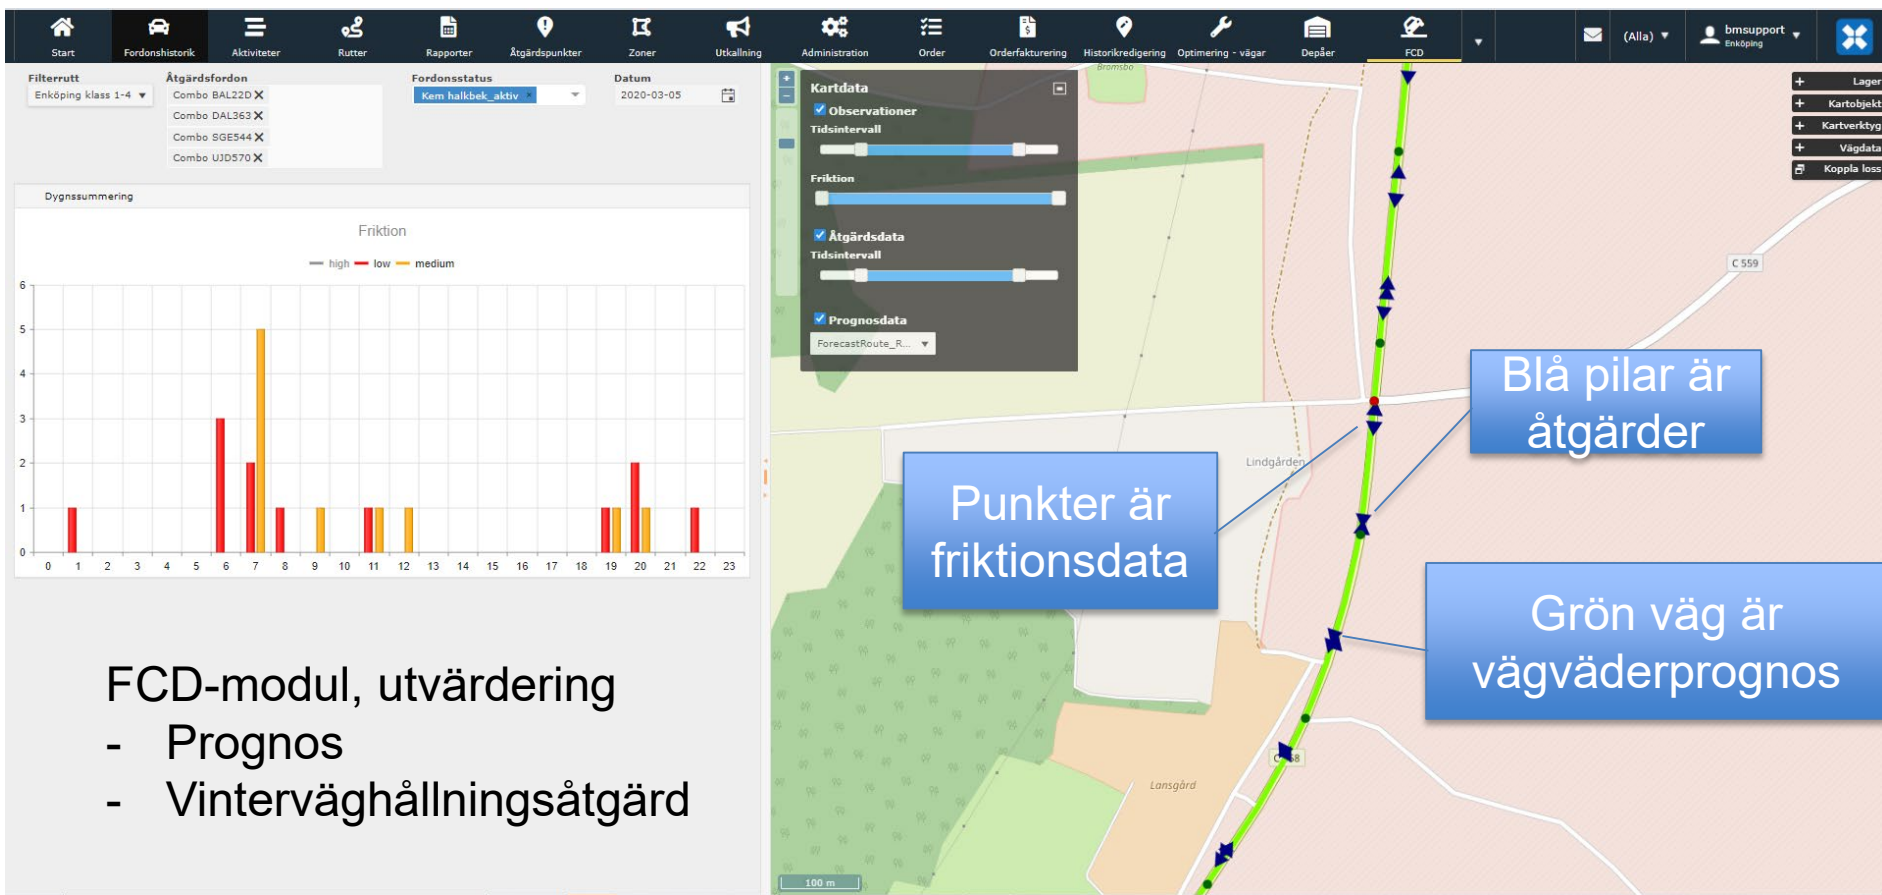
Start Fordonshistorik Aktiviteter Rutter Rapporter Åtgärdspunkter Zoner Utkallning Administration Order Orderfakturering Historikredigering Optimering - vägar Depåer FCD (Alla) bmsupport Enköping

Filterrutt
Enköping klass 1-4

Åtgärdsfordon
Combo BAL22D
Combo DAL363
Combo SGE544
Combo UJD570

Fordonsstatus
Kem halkbek_aktiv

Datum
2020-03-05

Dygnssummering

Friktion

high low medium

| | |
|---|---|
| 6 | |
| 5 | |
| 4 | |
| 3 | |
| 2 | |
| 1 | |
| 0 | |

0 1 2 3 4 5 6 7 8 9 10 11 12 13 14 15 16 17 18 19 20 21 22 23

Kartdata
Observationer
Tidsintervall
Friktion
Åtgärdsdata
Tidsintervall
Prognosdata
ForecastRoute_R...

Brömsbo
Lindgården
Lansgård
C 559
C 558
100 m

Lager
Kartobjekt
Kartverktyg
Vägdata
Koppla loss

Blå pilar är åtgärder

Punkter är friktionsdata

Grön väg är vägväderprognos

FCD-modul, utvärdering
- Prognos
- Vinterväghållningsåtgärd